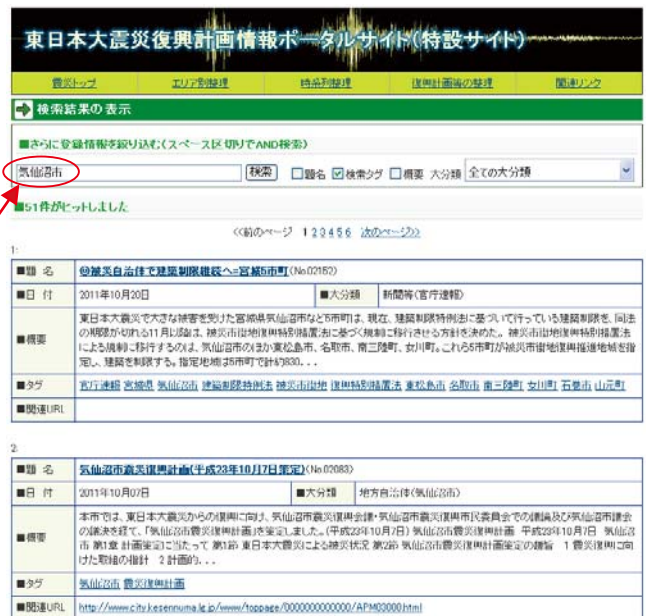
東日本大震災復興計画情報ポータルサイト(特設サイト)

震災トップ　エリア別整理　時系列整理　復興計画等の整理　関連リンク

検索結果の表示

■さらに登録情報を絞り込む(スペース区切りでAND検索)

気仙沼市　検索　□題名 ☑検索タグ □概要 大分類 全ての大分類

■51件がヒットしました

<<前のページ 1 2 3 4 5 6 次のページ>>

1:

| ■題名 | ④被災自治体で建築制限継続へ=宮城5市町 (No.02152) | | |
|---|---|---|---|
| ■日付 | 2011年10月20日 | ■大分類 | 新聞等(官庁速報) |
| ■概要 | 東日本大震災で大きな被害を受けた宮城県気仙沼市など5市町は、現在、建築基準法特例法に基づいて行っている建築制限を、同法の期限が切れる11月以降は、被災市街地復興特別措置法に基づく規制に移行させる方針を決めた。被災市街地復興特別措置法による規制に移行するのは、気仙沼市のほか東松島、名取市、南三陸町、女川町。これら5市町が被災市街地復興推進地域を指定し、建築を制限する。指定地域は5市町で計約830... | | |
| ■タグ | 官庁速報 宮城県 気仙沼市 建築制限特例法 被災市街地 復興特別措置法 東松島市 名取市 南三陸町 女川町 石巻市 山元町 | | |
| ■関連URL | | | |

2:

| ■題名 | 気仙沼市震災復興計画(平成23年10月7日策定) (No.02083) | | |
|---|---|---|---|
| ■日付 | 2011年10月07日 | ■大分類 | 地方自治体(気仙沼市) |
| ■概要 | 本市では、東日本大震災からの復興に向け、気仙沼市震災復興会議・気仙沼市震災復興市民委員会での議論及び気仙沼市議会の議決を経て、「気仙沼市震災復興計画」を策定しました。(平成23年10月7日) 気仙沼市震災復興計画 平成23年10月7日 気仙沼市 第1章 計画策定に当たって 第1節 東日本大震災による被災状況 第2節 気仙沼市震災復興計画策定の趣旨 1 震災復興に向けた取組の指針 2 計画的... | | |
| ■タグ | 気仙沼市 震災復興計画 | | |
| ■関連URL | http://www.city.kesennuma.lg.jp/www/toppage/0000000000000/APM03000.html | | |